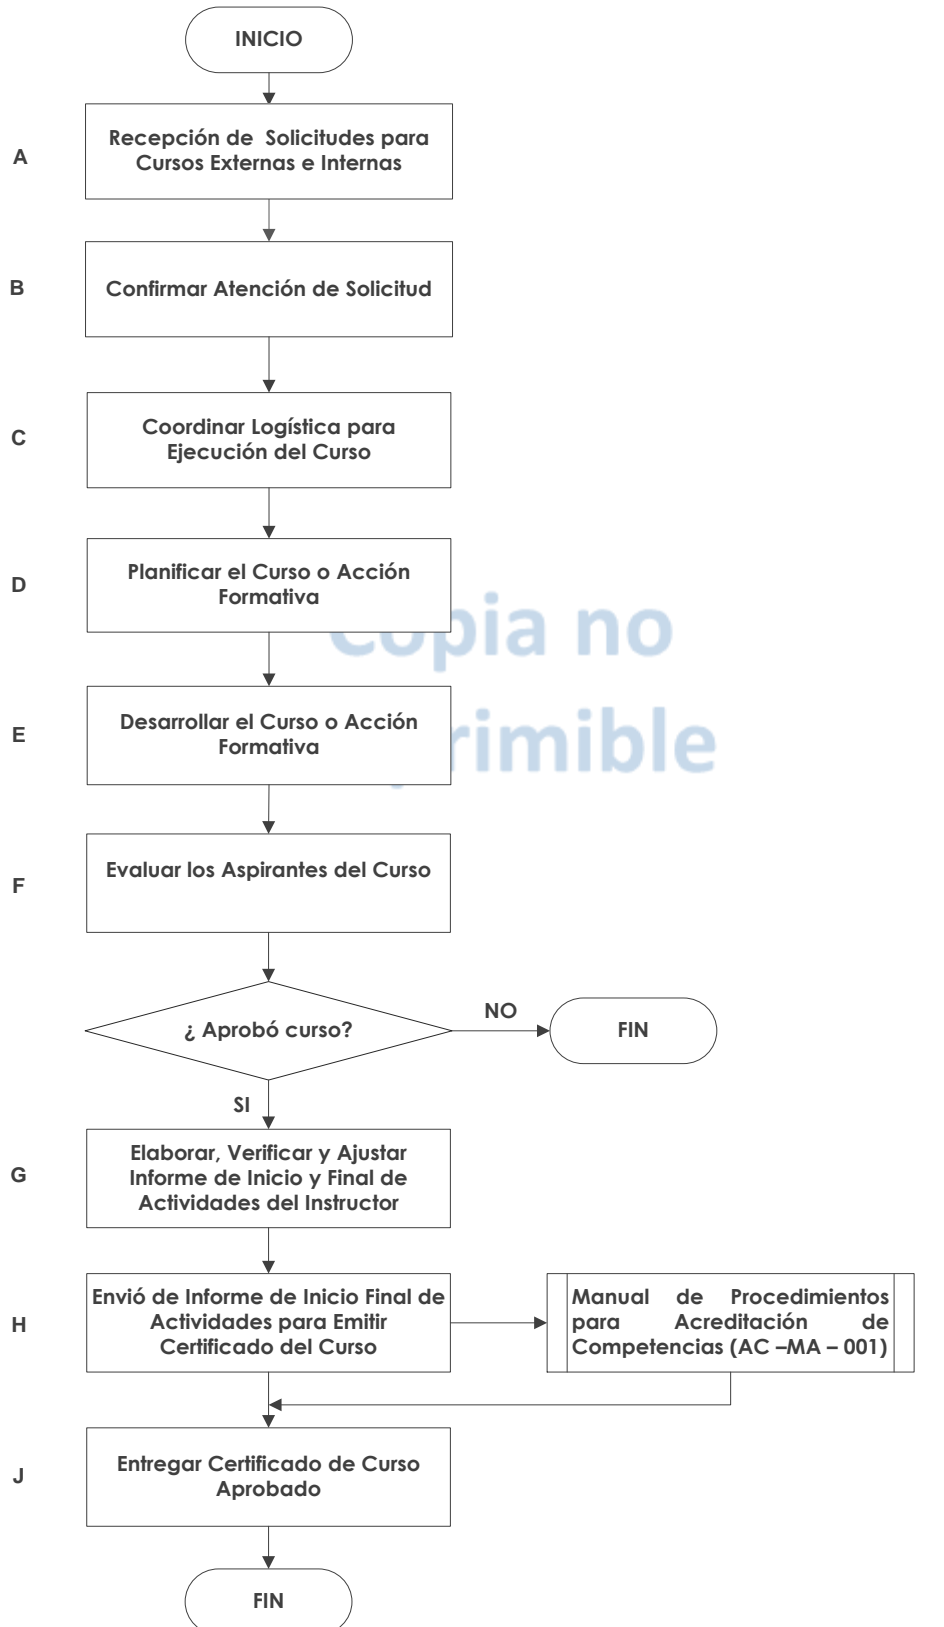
INICIO

A
Recepción de Solicitudes para Cursos Externas e Internas

B
Confirmar Atención de Solicitud

C
Coordinar Logística para Ejecución del Curso

D
Planificar el Curso o Acción Formativa

E
Desarrollar el Curso o Acción Formativa

Copia no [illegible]rimible

F
Evaluar los Aspirantes del Curso

¿ Aprobó curso?

NO

FIN

SI

G
Elaborar, Verificar y Ajustar Informe de Inicio y Final de Actividades del Instructor

H
Envió de Informe de Inicio Final de Actividades para Emitir Certificado del Curso

Manual de Procedimientos para Acreditación de Competencias (AC –MA – 001)

J
Entregar Certificado de Curso Aprobado

FIN